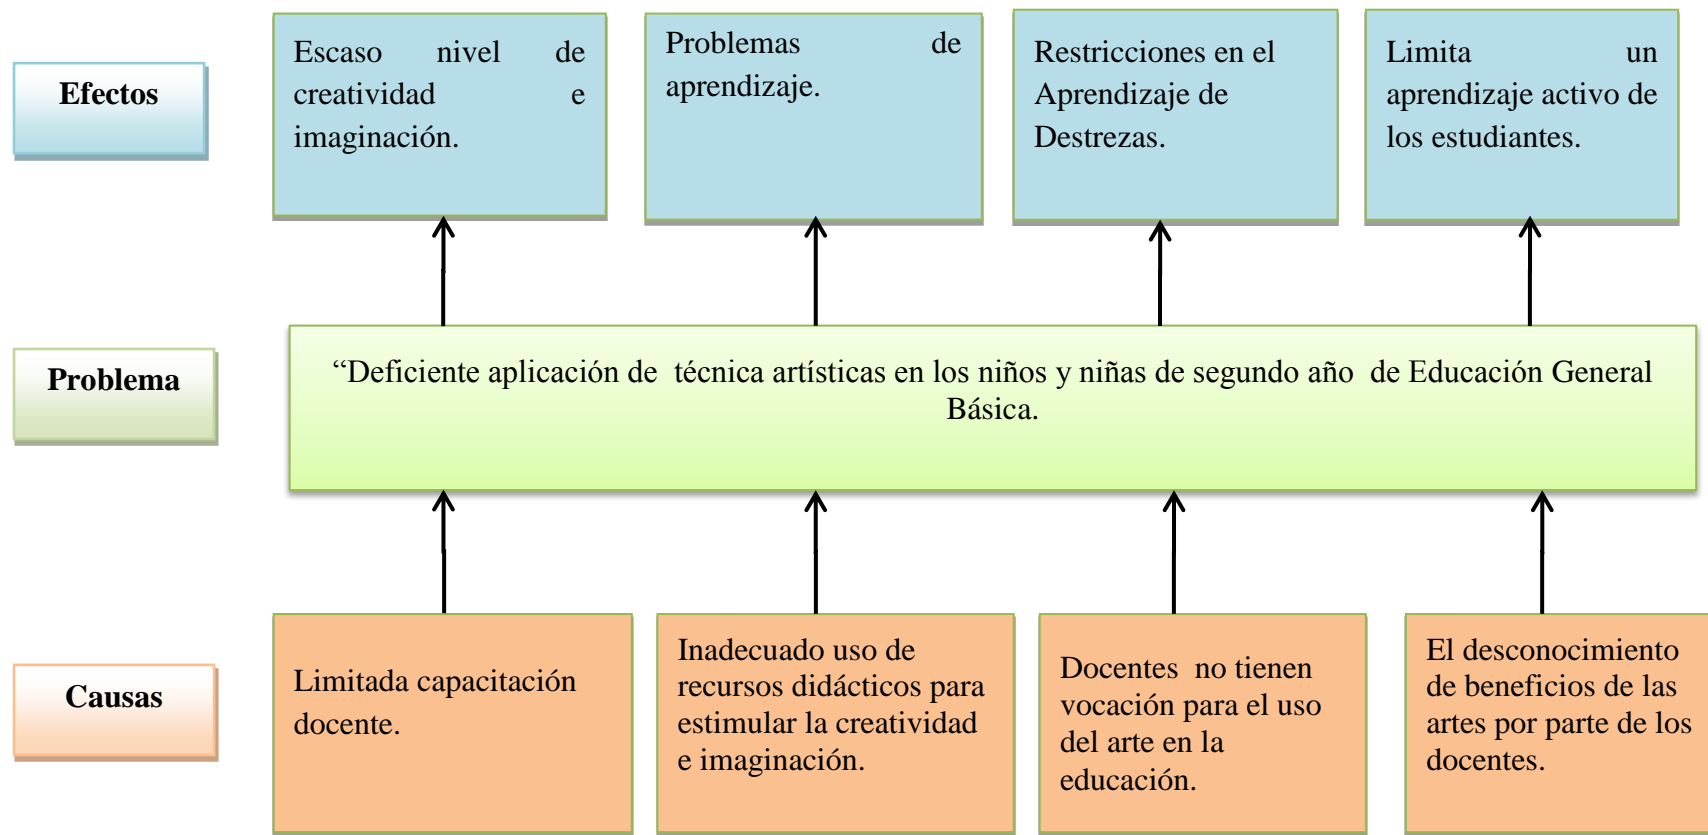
Efectos

Escaso nivel de creatividad e imaginación.

Problemas de aprendizaje.

Restricciones en el Aprendizaje de Destrezas.

Limita un aprendizaje activo de los estudiantes.

Problema

“Deficiente aplicación de técnica artísticas en los niños y niñas de segundo año de Educación General Básica.

Causas

Limitada capacitación docente.

Inadecuado uso de recursos didácticos para estimular la creatividad e imaginación.

Docentes no tienen vocación para el uso del arte en la educación.

El desconocimiento de beneficios de las artes por parte de los docentes.